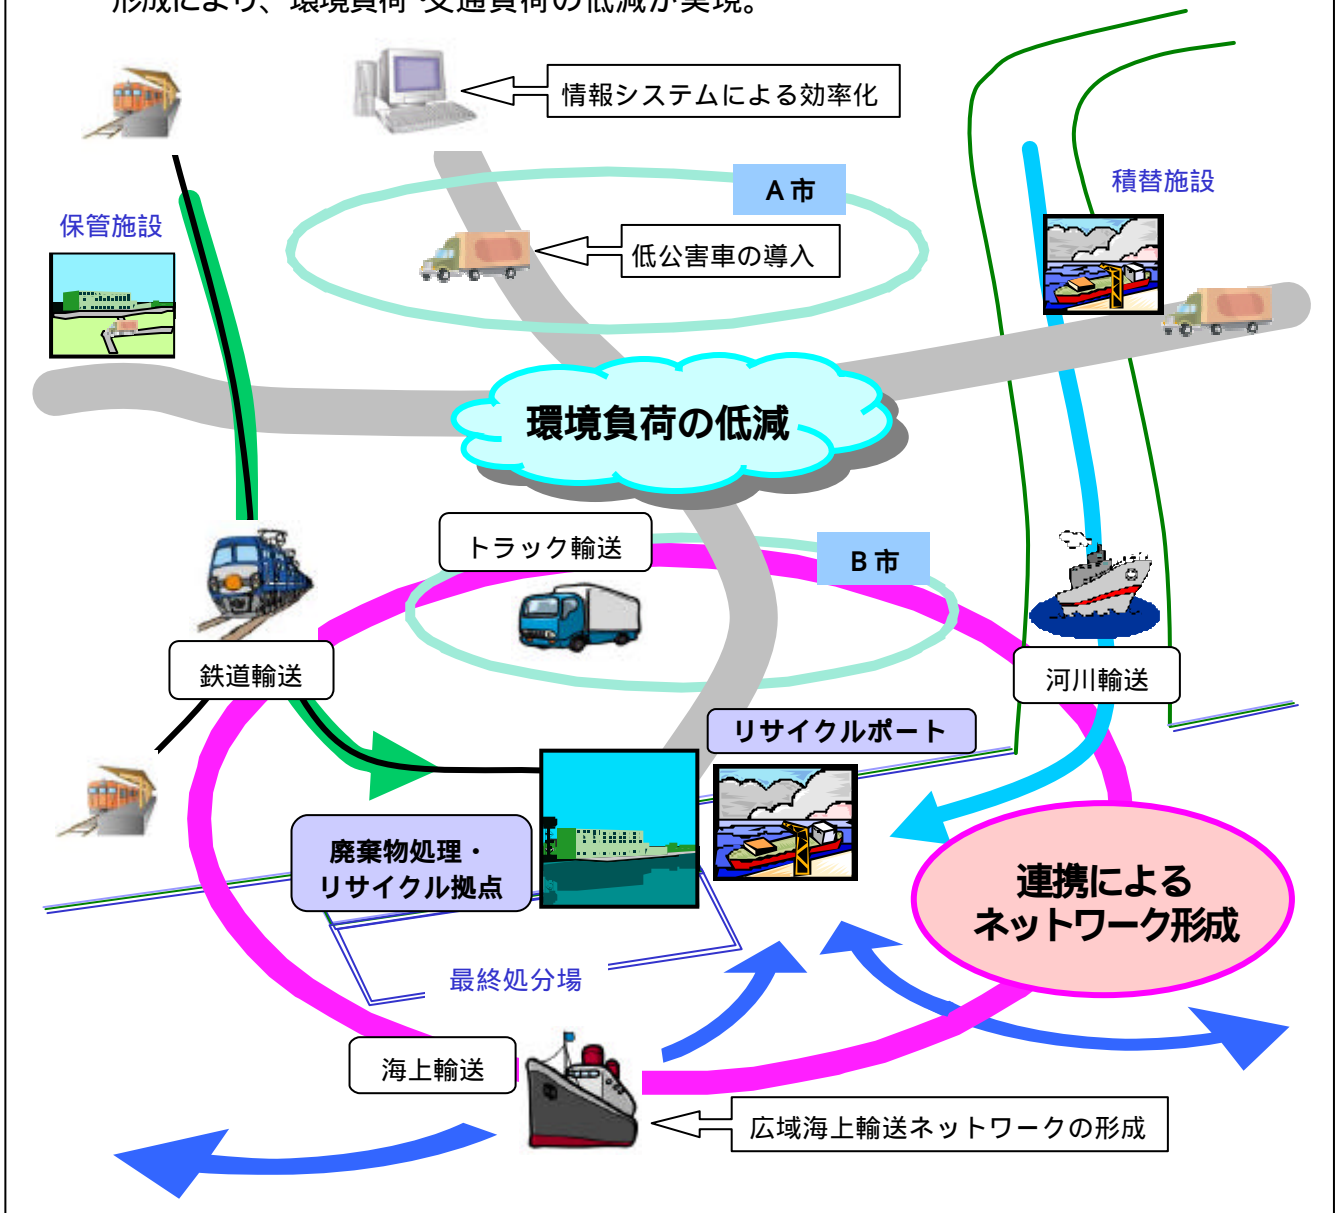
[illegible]

情報システムによる効率化

A市

保管施設

低公害車の導入

積替施設

環境負荷の低減

トラック輸送

B市

鉄道輸送

河川輸送

リサイクルポート

廃棄物処理・リサイクル拠点

連携によるネットワーク形成

最終処分場

海上輸送

広域海上輸送ネットワークの形成